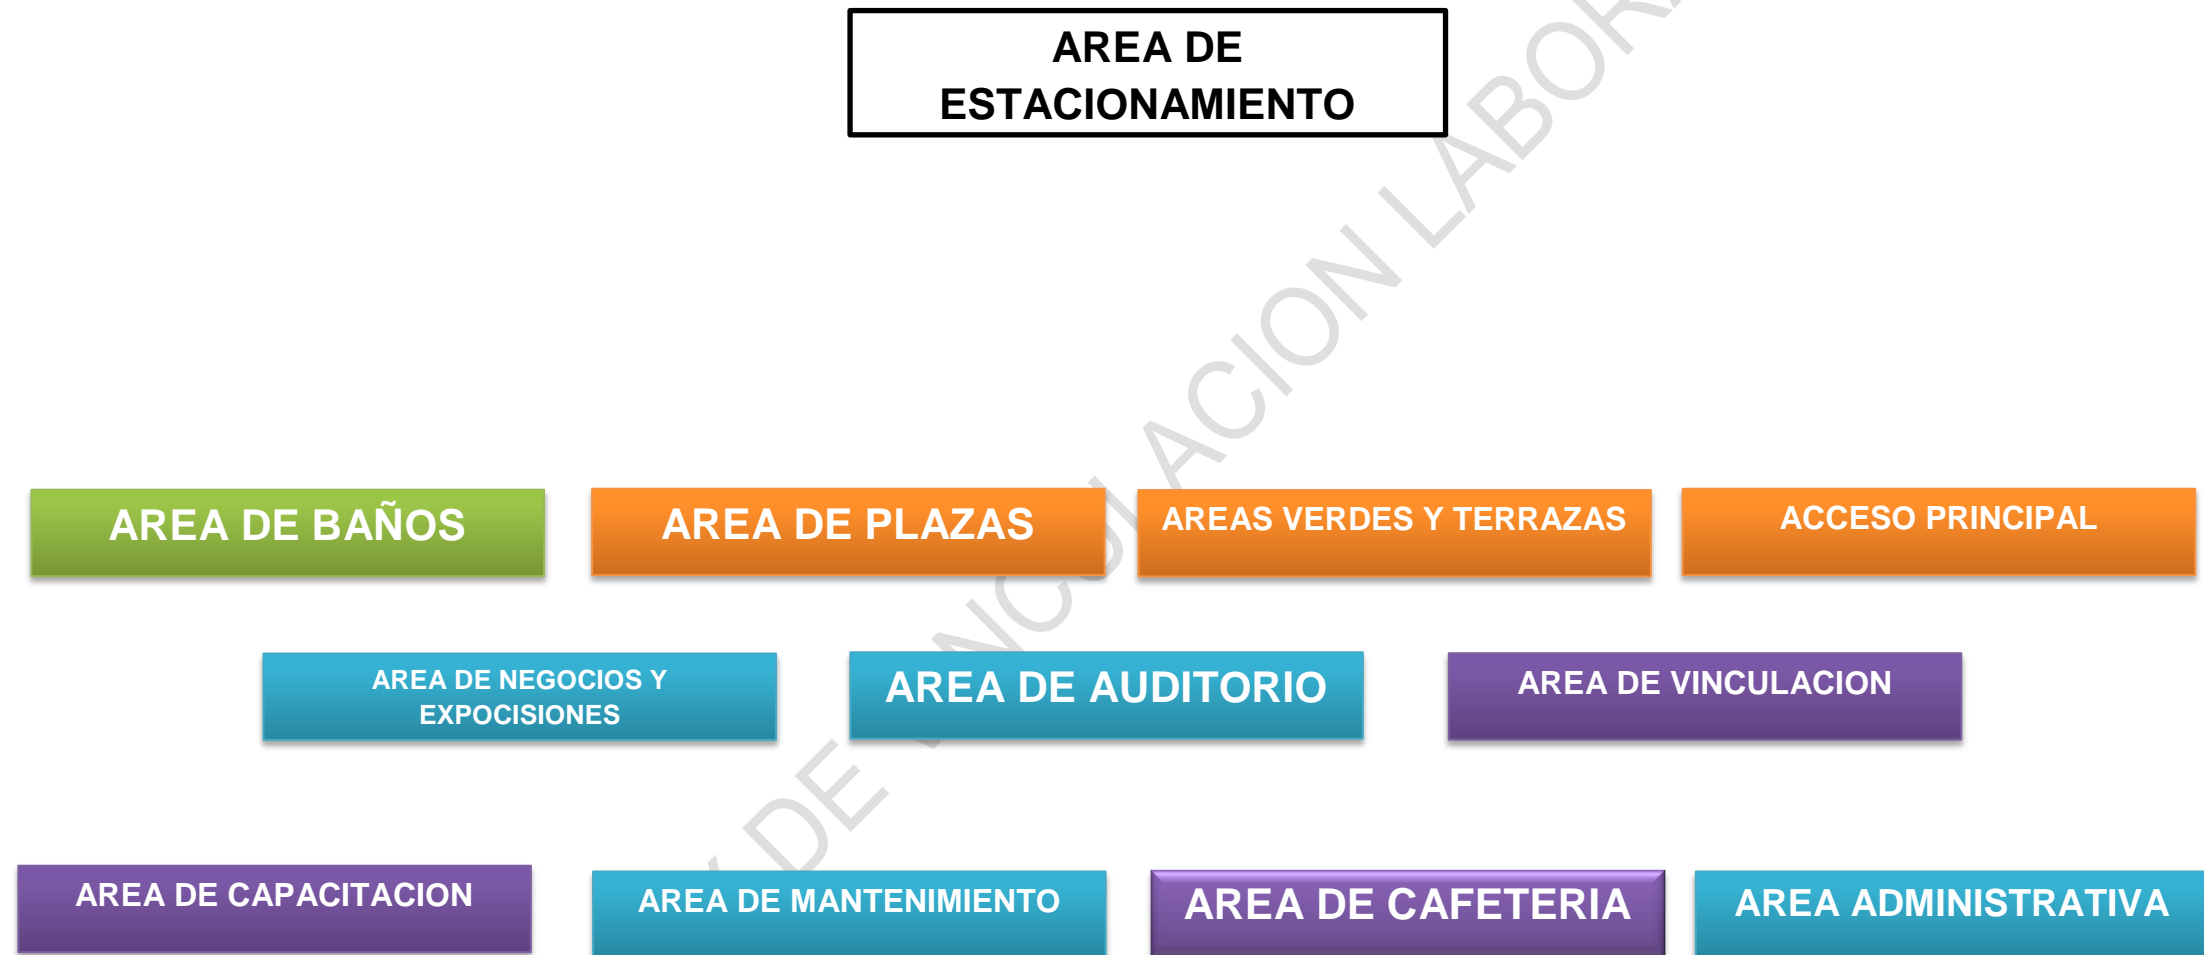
AREA DE ESTACIONAMIENTO

AREA DE BAÑOS

AREA DE PLAZAS

AREAS VERDES Y TERRAZAS

ACCESO PRINCIPAL

AREA DE NEGOCIOS Y EXPOCISIONES

AREA DE AUDITORIO

AREA DE VINCULACION

AREA DE CAPACITACION

AREA DE MANTENIMIENTO

AREA DE CAFETERIA

AREA ADMINISTRATIVA

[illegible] DE VINCULACION LABOR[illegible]